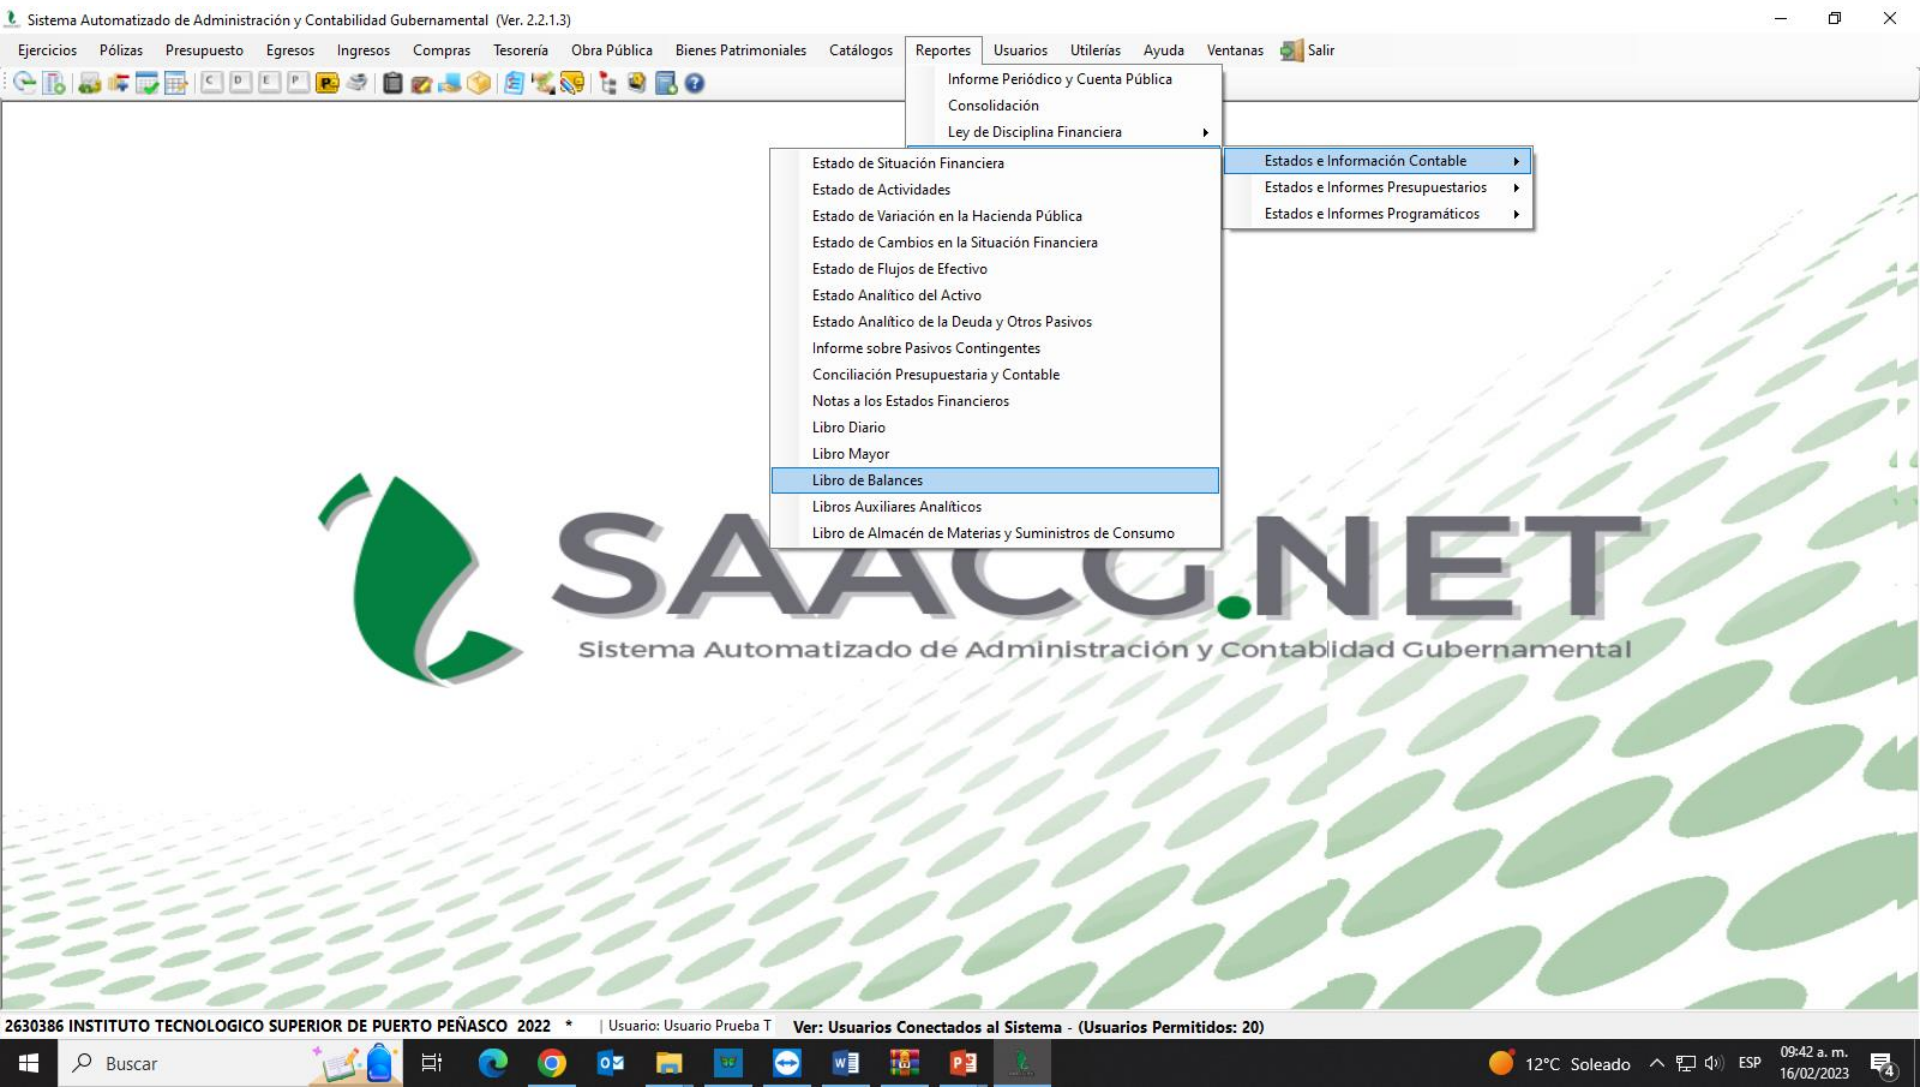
Sistema Automatizado de Administración y Contabilidad Gubernamental (Ver. 2.2.1.3)

Ejercicios Pólizas Presupuesto Egresos Ingresos Compras Tesorería Obra Pública Bienes Patrimoniales Catálogos Reportes Usuarios Utilerías Ayuda Ventanas Salir

Informe Periódico y Cuenta Pública
Consolidación
Ley de Disciplina Financiera

Estados e Información Contable
Estados e Informes Presupuestarios
Estados e Informes Programáticos

Estado de Situación Financiera
Estado de Actividades
Estado de Variación en la Hacienda Pública
Estado de Cambios en la Situación Financiera
Estado de Flujos de Efectivo
Estado Analítico del Activo
Estado Analítico de la Deuda y Otros Pasivos
Informe sobre Pasivos Contingentes
Conciliación Presupuestaria y Contable
Notas a los Estados Financieros
Libro Diario
Libro Mayor
Libro de Balances
Libros Auxiliares Analíticos
Libro de Almacén de Materias y Suministros de Consumo

SAACG.NET
Sistema Automatizado de Administración y Contabilidad Gubernamental

2630386 INSTITUTO TECNOLOGICO SUPERIOR DE PUERTO PEÑASCO 2022 * | Usuario: Usuario Prueba T Ver: Usuarios Conectados al Sistema - (Usuarios Permitidos: 20)

Buscar 12°C Soleado ESP 09:42 a. m. 16/02/2023 4